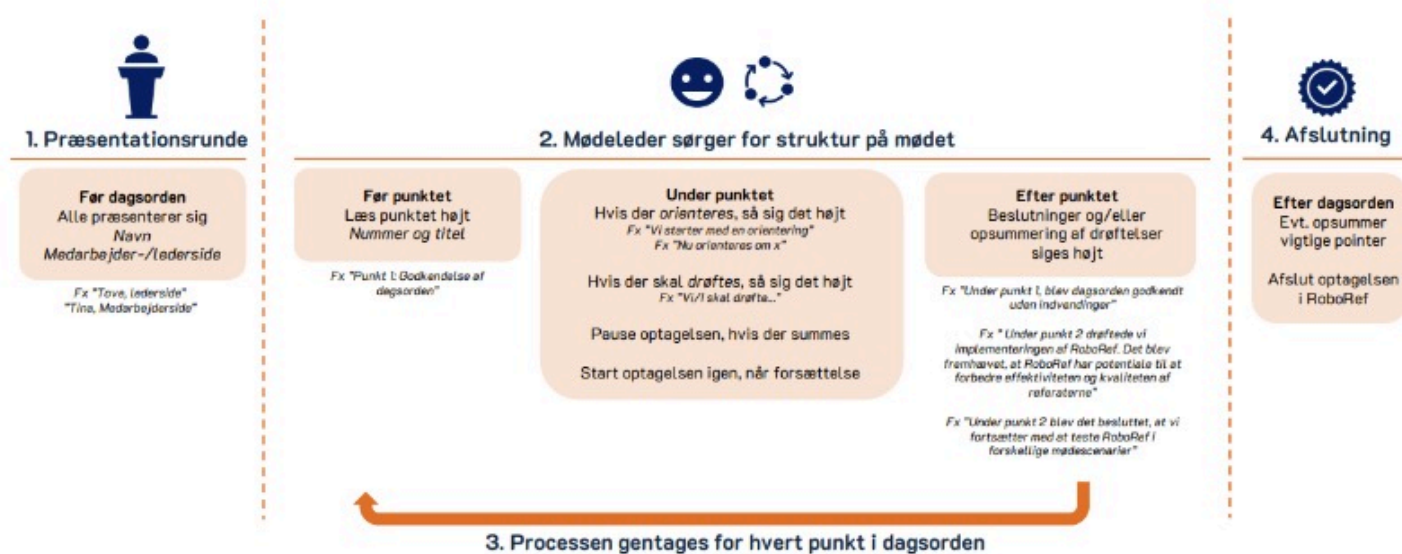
1. Præsentationsrunde

Før dagsorden
Alle præsenterer sig
*Navn*
*Medarbejder-/lederside*

*Fx "Tove, lederside"*
*"Tina, Medarbejderside"*

2. Mødeleder sørger for struktur på mødet

Før punktet
Læs punktet højt
*Nummer og titel*

*Fx "Punkt 1: Godkendelse af dagsorden"*

Under punktet
Hvis der *orienteres*, så sig det højt
*Fx "Vi starter med en orientering"*
*Fx "Nu orienteres om x"*

Hvis der skal *drøftes*, så sig det højt
*Fx "Vi/I skal drøfte..."*

Pause optagelsen, hvis der summes

Start optagelsen igen, når forsættelse

Efter punktet
Beslutninger og/eller opsummering af drøftelser siges højt

*Fx "Under punkt 1, blev dagsorden godkendt uden indvendinger"*

*Fx " Under punkt 2 drøftede vi implementeringen af RoboRef. Det blev fremhævet, at RoboRef har potentiale til at forbedre effektiviteten og kvaliteten af referaterne"*

*Fx "Under punkt 2 blev det besluttet, at vi fortsætter med at teste RoboRef i forskellige mødescenarier"*

4. Afslutning

Efter dagsorden
Evt. opsummer vigtige pointer

Afslut optagelsen i RoboRef

3. Processen gentages for hvert punkt i dagsorden